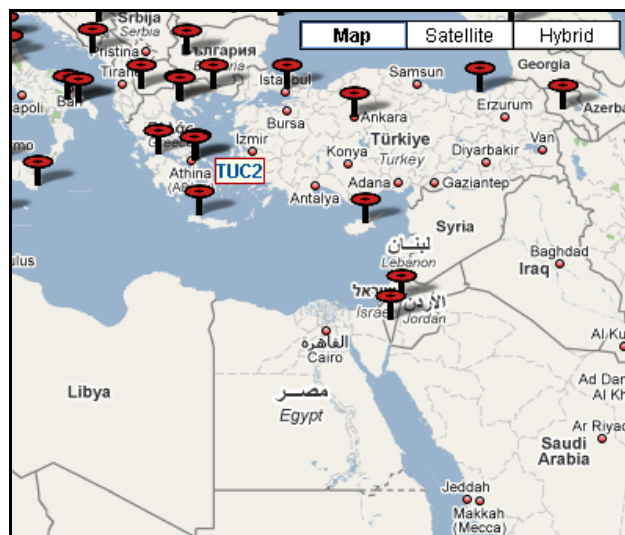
Map
Satellite
Hybrid
Srbija
Serbia
Pristina
лгария
Bulgaria
Tirana
apoli
Bari
Istanbul
Samsun
Georgia
Erzurum
Azerba
Ankara
Bursa
Türkiye
Turkey
Izmir
Konya
Diyarbakir
Van
Athina
(Athens)
TUC2
Adana
Gaziantep
Antalya
Syria
mo
lus
لبنان
Lebanon
Baghdad
Iraq
ישראל
Israel
الأردن
Jordan
Al Ku
القاهرة
Cairo
Libya
مصر
Egypt
Ad Dam
Ar Riyad
Saudi
Arabia
Jeddah
Makkah
(Mecca)